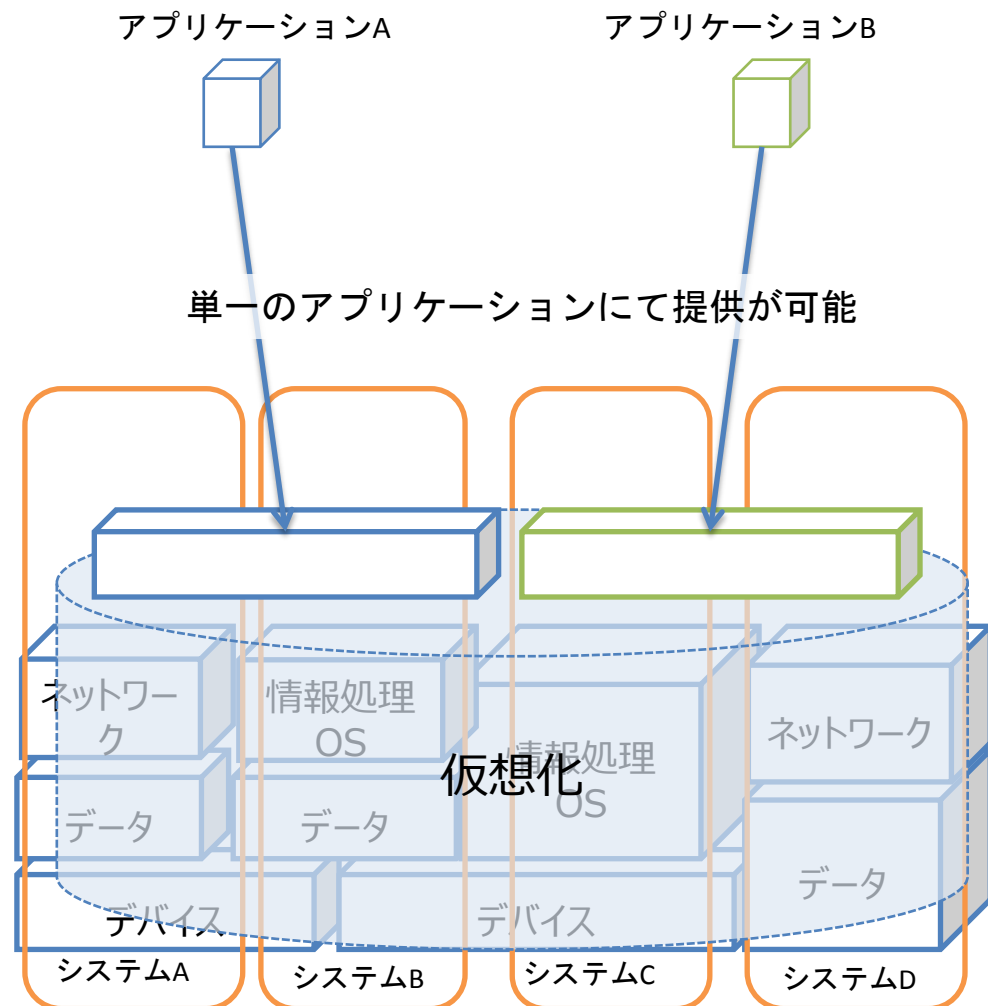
アプリケーションA

アプリケーションB

単一のアプリケーションにて提供が可能

ネットワーク

情報処理OS

ネットワーク

情報処理OS

仮想化

データ

データ

データ

デバイス

デバイス

システムA

システムB

システムC

システムD